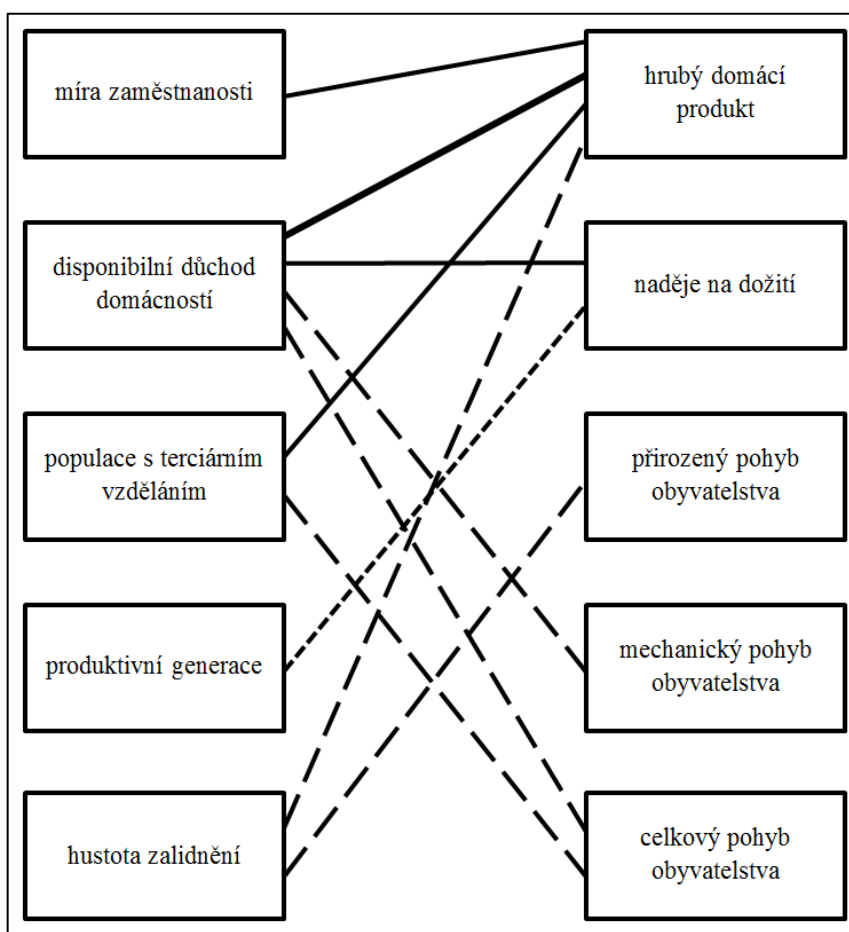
míra zaměstnanosti

disponibilní důchod domácností

populace s terciárním vzděláním

produktivní generace

hustota zalidnění

hrubý domácí produkt

naděje na dožití

přirozený pohyb obyvatelstva

mechanický pohyb obyvatelstva

celkový pohyb obyvatelstva